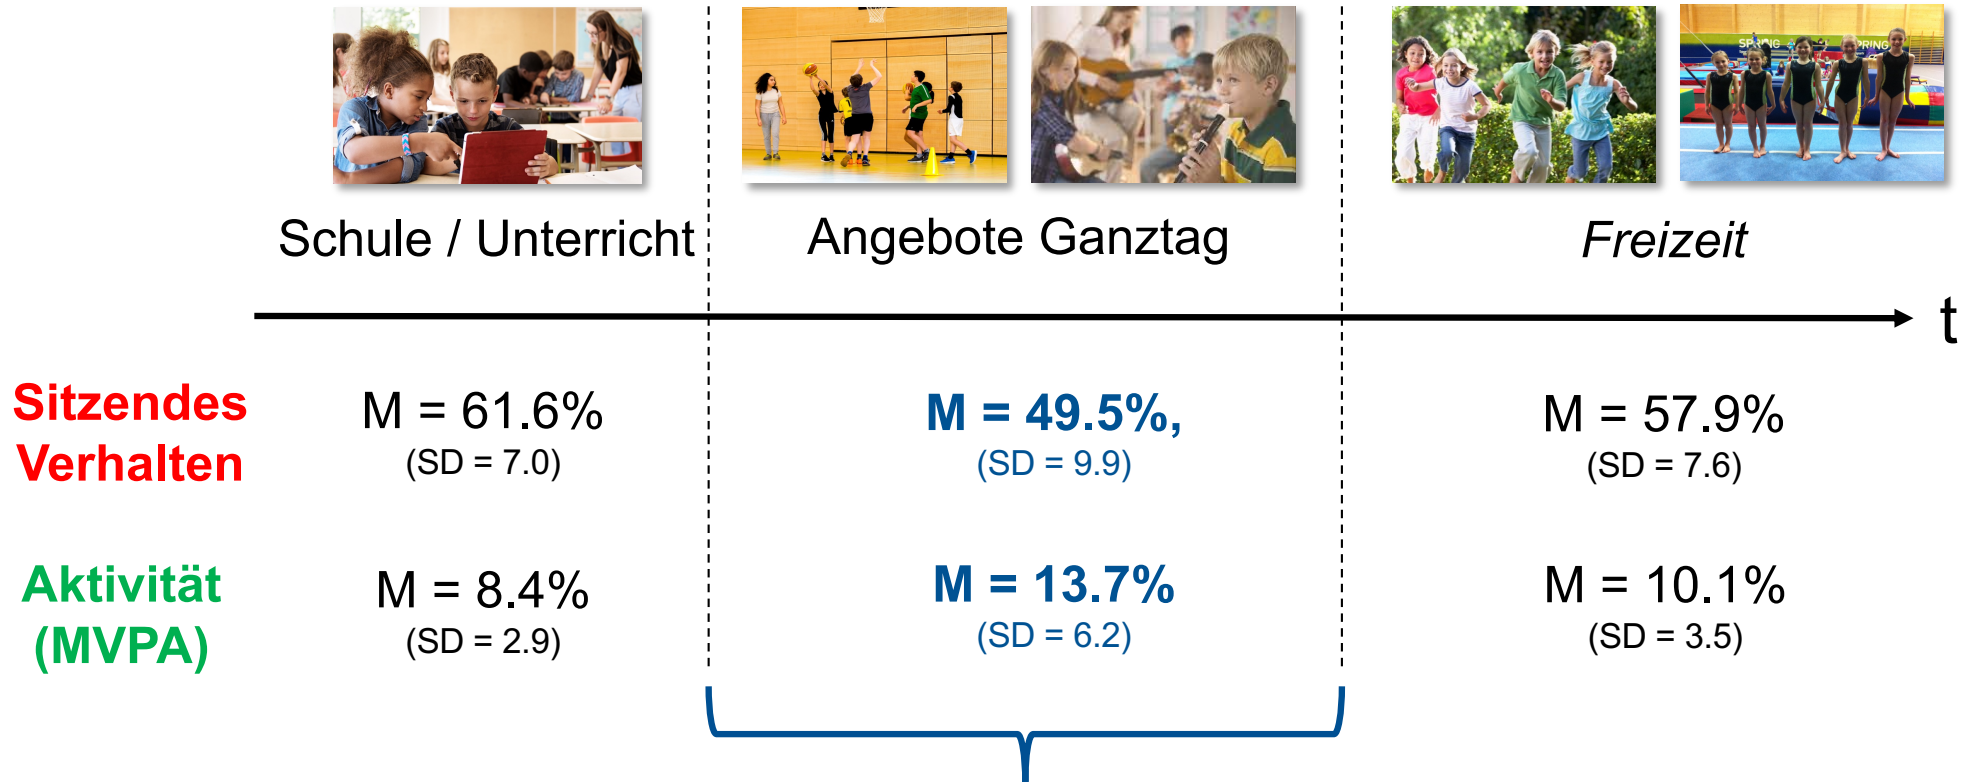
Schule / Unterricht

Angebote Ganztag

Freizeit

t

Sitzendes Verhalten

M = 61.6%
(SD = 7.0)

M = 49.5%,
(SD = 9.9)

M = 57.9%
(SD = 7.6)

Aktivität (MVPA)

M = 8.4%
(SD = 2.9)

M = 13.7%
(SD = 6.2)

M = 10.1%
(SD = 3.5)